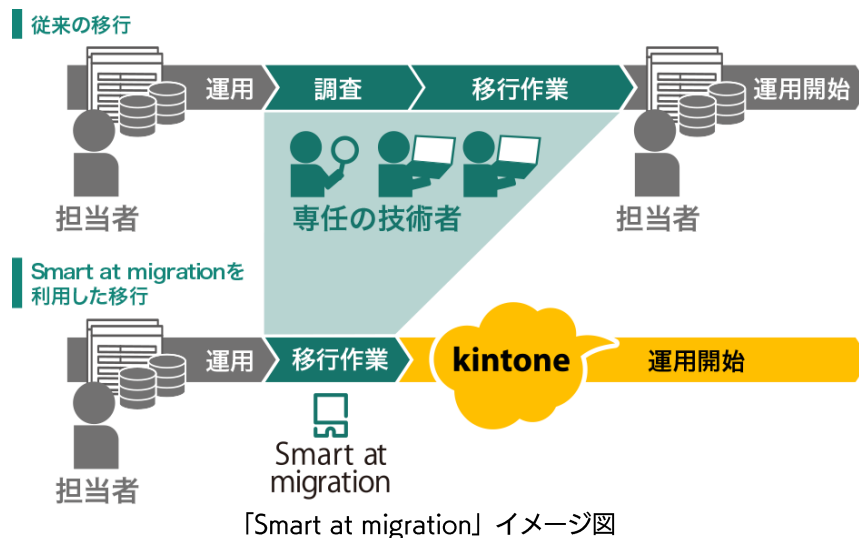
従来の移行

運用

調査

移行作業

運用開始

担当者

専任の技術者

担当者

Smart at migrationを利用した移行

運用

移行作業

kintone

運用開始

担当者

Smart at migration

「Smart at migration」イメージ図